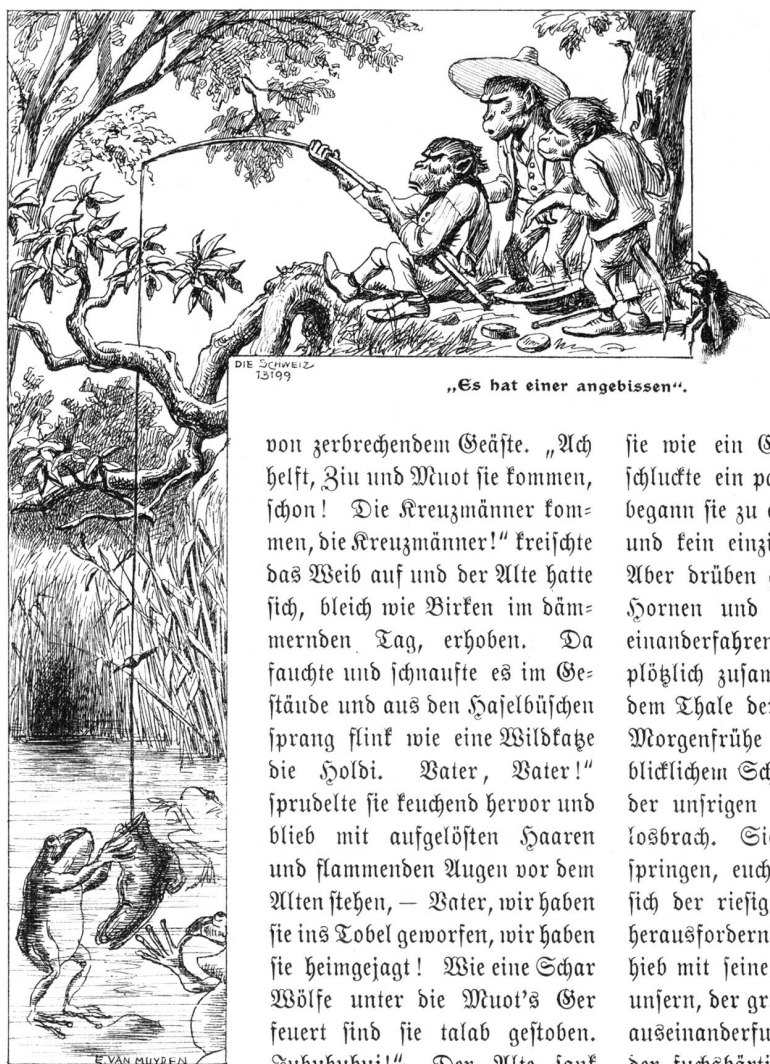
DIE SCHWEIZ 13199

„Es hat einer angebissen".

von zerbrechendem Geäste. „Ach helft, Ziu und Muot sie kommen, schon! Die Kreuzmänner kommen, die Kreuzmänner!" kreischte das Weib auf und der Alte hatte sich, bleich wie Birken im dämmernden Tag, erhoben. Da fauchte und schnaufte es im Gestäude und aus den Haselbüschen sprang flink wie eine Wildkatze die Holdi. Vater, Vater!" sprudelte sie keuchend hervor und blieb mit aufgelösten Haaren und flammenden Augen vor dem Alten stehen, — Vater, wir haben sie ins Tobel geworfen, wir haben sie heimgejagt! Wie eine Schar Wölfe unter die Muot's Ger feuert sind sie talab gestoben. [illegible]

sie wie ein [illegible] schluckte ein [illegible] begann sie zu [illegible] und kein einzi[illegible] Aber drüben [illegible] Hornen und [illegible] einanderfahren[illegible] plötzlich zusan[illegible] dem Thale de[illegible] Morgenfrühe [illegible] blicklichem Sch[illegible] der unsrigen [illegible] losbrach. Si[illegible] springen, euch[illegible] sich der riesig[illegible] herausfordern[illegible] hieb mit seine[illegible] unsern, der gr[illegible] auseinanderfu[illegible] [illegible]

E. VAN MUYDEN